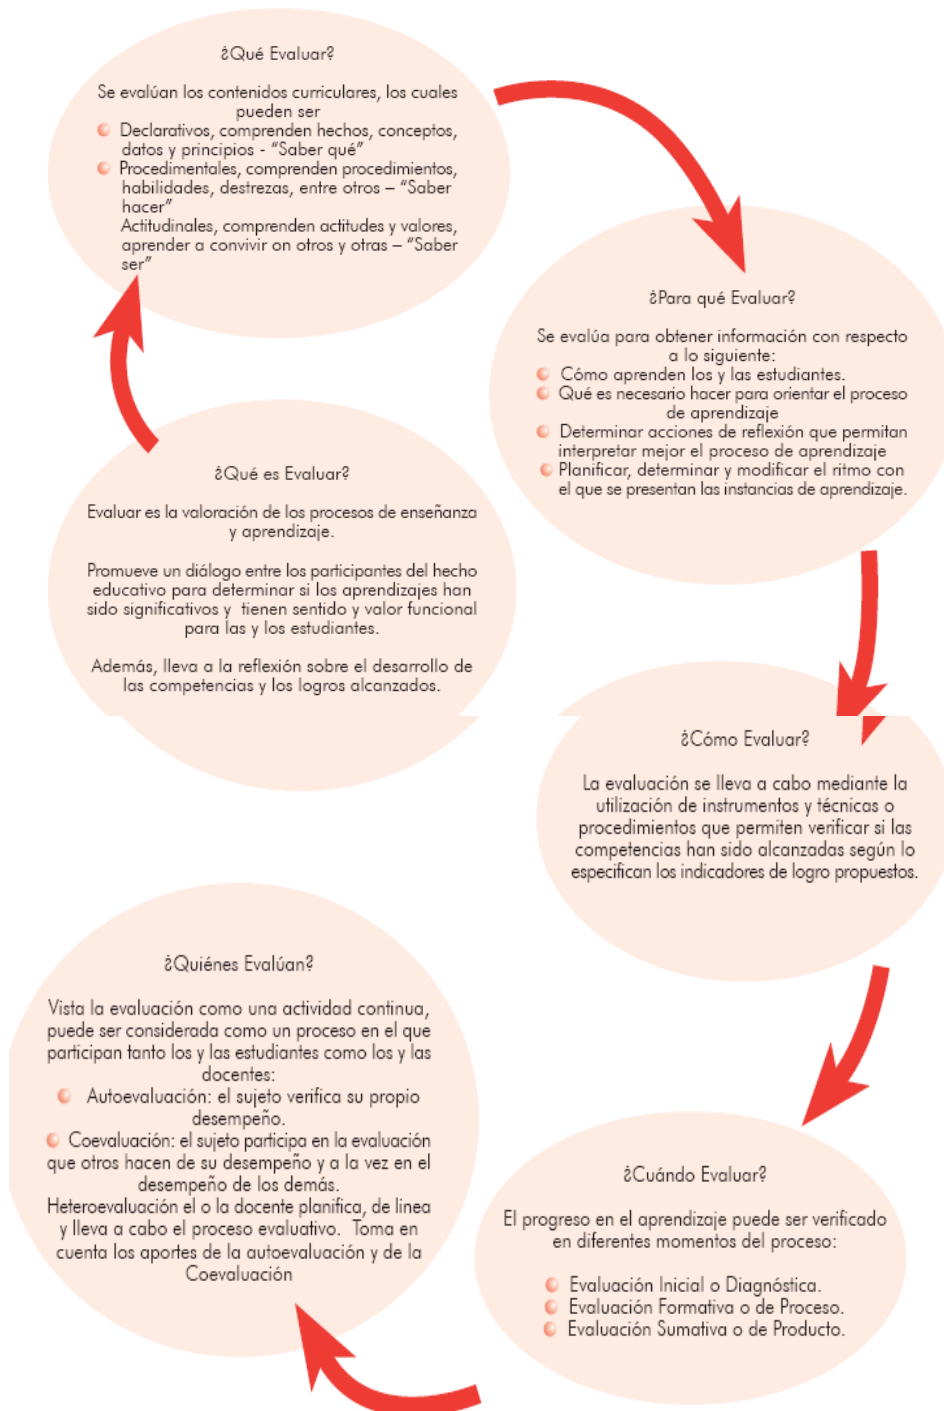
¿Qué Evaluar?

Se evalúan los contenidos curriculares, los cuales pueden ser
Declarativos, comprenden hechos, conceptos, datos y principios - "Saber qué"
Procedimentales, comprenden procedimientos, habilidades, destrezas, entre otros – "Saber hacer"
Actitudinales, comprenden actitudes y valores, aprender a convivir on otros y otras – "Saber ser"

¿Para qué Evaluar?

Se evalúa para obtener información con respecto a lo siguiente:
Cómo aprenden los y las estudiantes.
Qué es necesario hacer para orientar el proceso de aprendizaje
Determinar acciones de reflexión que permitan interpretar mejor el proceso de aprendizaje
Planificar, determinar y modificar el ritmo con el que se presentan las instancias de aprendizaje.

¿Qué es Evaluar?

Evaluar es la valoración de los procesos de enseñanza y aprendizaje.

Promueve un diálogo entre los participantes del hecho educativo para determinar si los aprendizajes han sido significativos y tienen sentido y valor funcional para las y los estudiantes.

Además, lleva a la reflexión sobre el desarrollo de las competencias y los logros alcanzados.

¿Cómo Evaluar?

La evaluación se lleva a cabo mediante la utilización de instrumentos y técnicas o procedimientos que permiten verificar si las competencias han sido alcanzadas según lo especifican los indicadores de logro propuestos.

¿Quiénes Evalúan?

Vista la evaluación como una actividad continua, puede ser considerada como un proceso en el que participan tanto los y las estudiantes como los y las docentes:
Autoevaluación: el sujeto verifica su propio desempeño.
Coevaluación: el sujeto participa en la evaluación que otros hacen de su desempeño y a la vez en el desempeño de los demás.
Heteroevaluación el o la docente planifica, de linea y lleva a cabo el proceso evaluativo. Toma en cuenta los aportes de la autoevaluación y de la Coevaluación

¿Cuándo Evaluar?

El progreso en el aprendizaje puede ser verificado en diferentes momentos del proceso:

Evaluación Inicial o Diagnóstica.
Evaluación Formativa o de Proceso.
Evaluación Sumativa o de Producto.